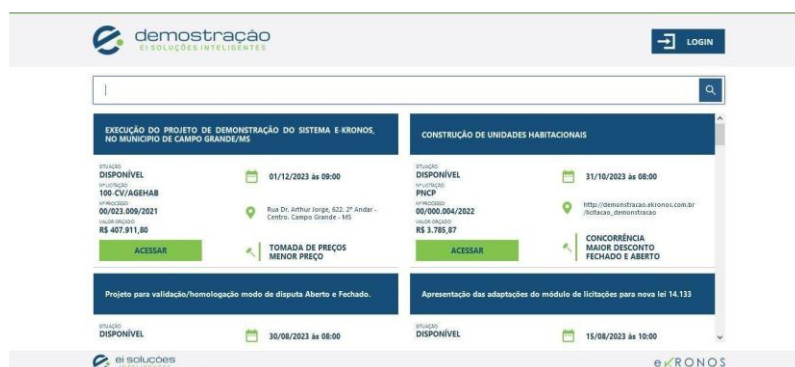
demostraçao
EI SOLUÇÕES INTELIGENTES

LOGIN

EXECUÇÃO DO PROJETO DE DEMONSTRAÇÃO DO SISTEMA E-KRONOS, NO MUNICIPIO DE CAMPO GRANDE/MS

SITUAÇÃO
DISPONÍVEL
Nº LICITAÇÃO
100-CV/AGEHAB
Nº PROCESSO
00/023.009/2021
VALOR ORÇADO
R$ 407.911,80

01/12/2023 às 09:00

Rua Dr. Arthur Jorge, 622, 2º Andar - Centro, Campo Grande - MS

ACESSAR

TOMADA DE PREÇOS
MENOR PREÇO

CONSTRUÇÃO DE UNIDADES HABITACIONAIS

SITUAÇÃO
DISPONÍVEL
Nº LICITAÇÃO
PNCP
Nº PROCESSO
00/000.004/2022
VALOR ORÇADO
R$ 3.785,87

31/10/2023 às 08:00

http://demonstracao.ekronos.com.br/licitacao_demonstracao

ACESSAR

CONCORRÊNCIA
MAIOR DESCONTO
FECHADO E ABERTO

Projeto para validação/homologação modo de disputa Aberto e Fechado.

SITUAÇÃO
DISPONÍVEL

30/08/2023 às 08:00

Apresentação das adaptações do módulo de licitações para nova lei 14.133

SITUAÇÃO
DISPONÍVEL

15/08/2023 às 10:00

ei soluções

eKRONOS